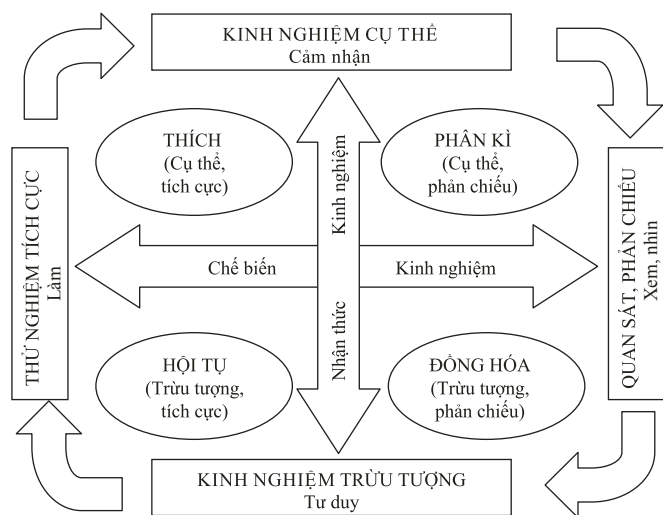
KINH NGHIỆM CỤ THỂ
Cảm nhận

THÍCH
(Cụ thể, tích cực)

PHÂN KÌ
(Cụ thể, phản chiếu)

Kinh nghiệm

THỬ NGHIỆM TÍCH CỰC
Làm

Chế biến

Kinh nghiệm

QUAN SÁT, PHẢN CHIẾU
Xem, nhìn

Nhận thức

HỘI TỤ
(Trừu tượng, tích cực)

ĐỒNG HÓA
(Trừu tượng, phản chiếu)

KINH NGHIỆM TRỪU TƯỢNG
Tư duy